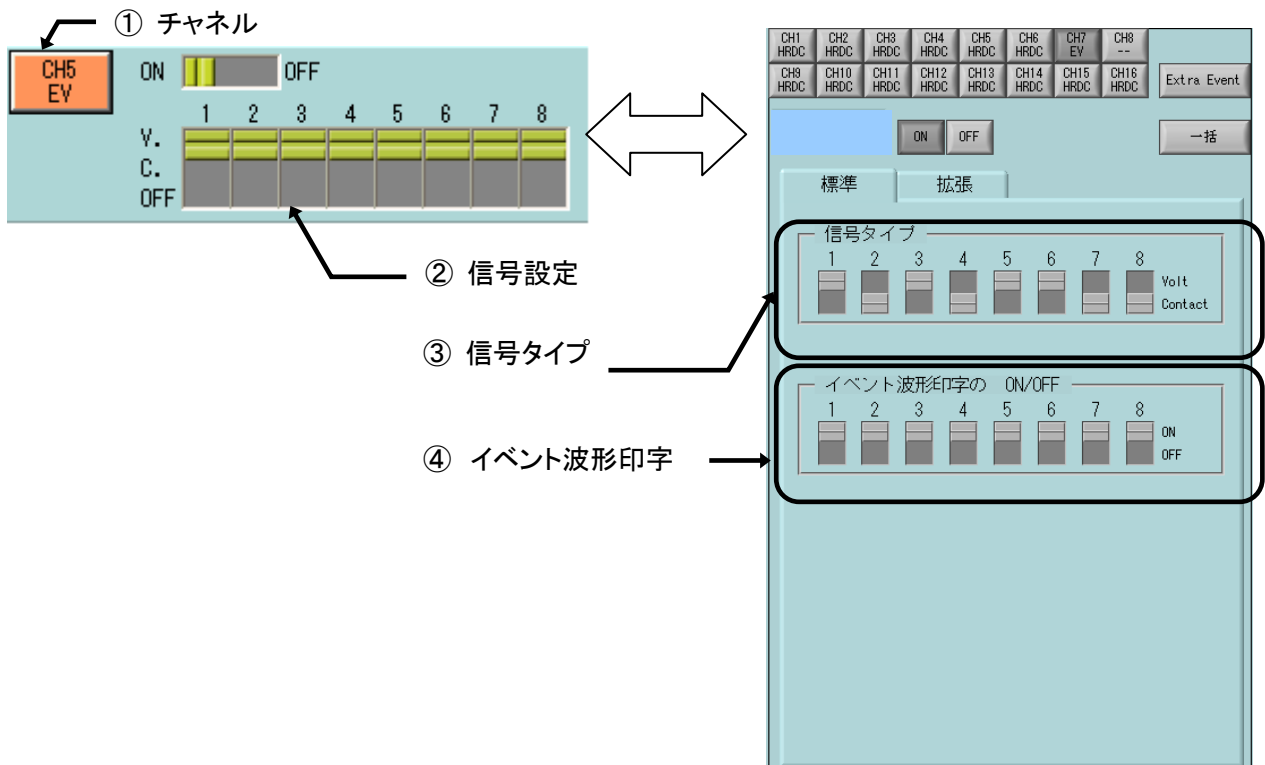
① チャネル

CH5
EV

ON OFF

1 2 3 4 5 6 7 8
V.
C.
OFF

② 信号設定

③ 信号タイプ

④ イベント波形印字

| CH1 HRDC | CH2 HRDC | CH3 HRDC | CH4 HRDC | CH5 HRDC | CH6 HRDC | CH7 EV | CH8 -- |
|---|---|---|---|---|---|---|---|
| CH9 HRDC | CH10 HRDC | CH11 HRDC | CH12 HRDC | CH13 HRDC | CH14 HRDC | CH15 HRDC | CH16 HRDC |

Extra Event

ON OFF

一括

標準 拡張

信号タイプ
1 2 3 4 5 6 7 8
Volt
Contact

イベント波形印字の ON/OFF
1 2 3 4 5 6 7 8
ON
OFF